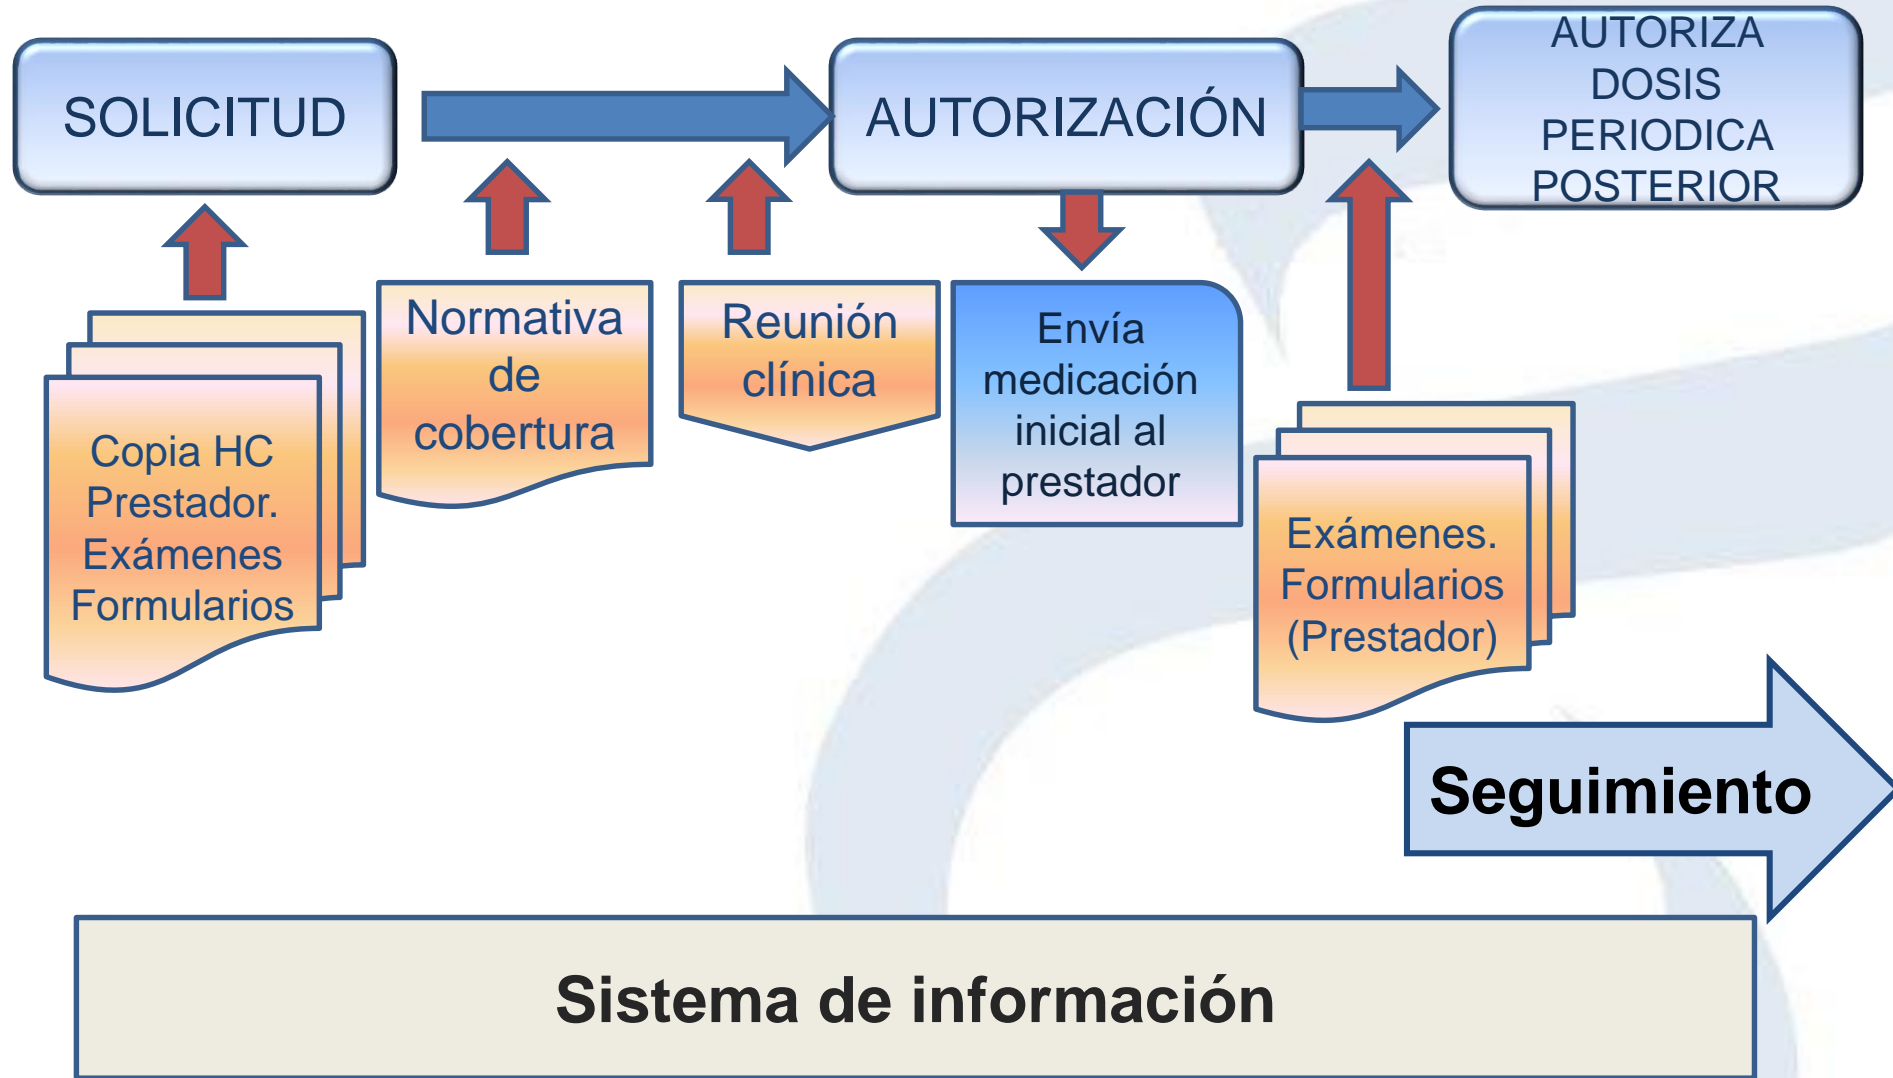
SOLICITUD

AUTORIZACIÓN

AUTORIZA DOSIS PERIODICA POSTERIOR

Copia HC Prestador. Exámenes Formularios

Normativa de cobertura

Reunión clínica

Envía medicación inicial al prestador

Exámenes. Formularios (Prestador)

Seguimiento

Sistema de información